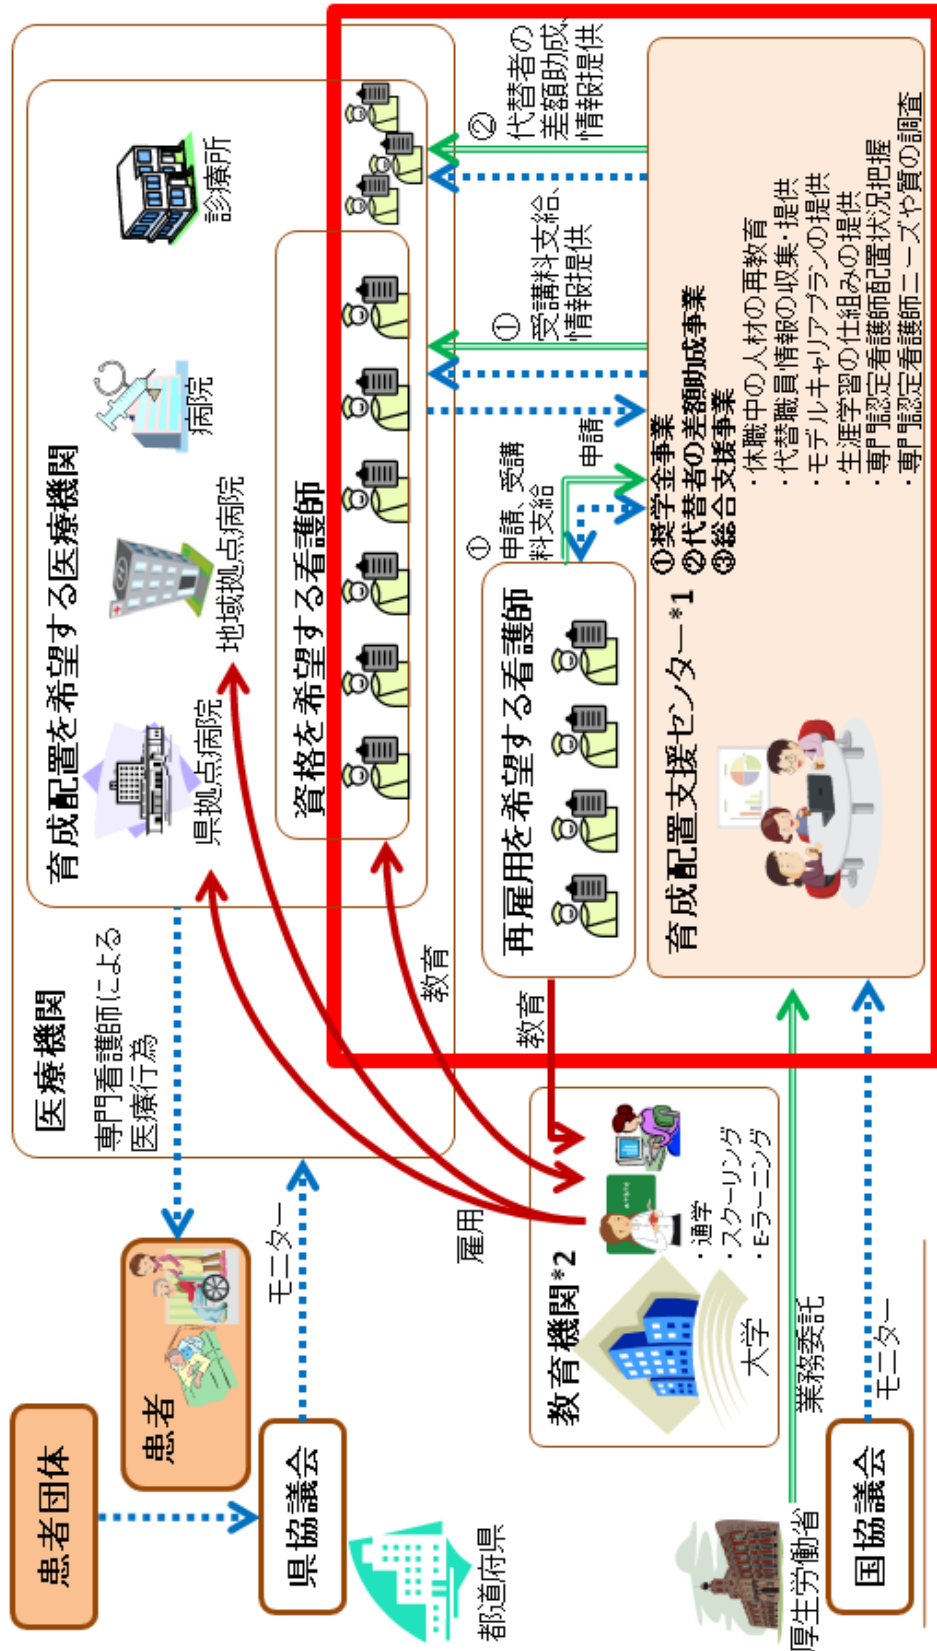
医療機関

育成配置を希望する医療機関

診療所

病院

地域拠点病院

県拠点病院

資格を希望する看護師

再雇用を希望する看護師

専門看護師による医療行為

② 代替者の差額助成、情報提供

① 受講料支給、情報提供

申請

① 申請、受講料支給

申請

育成配置支援センター*1

❶奨学金事業
❷代替者の差額助成事業
❸総合支援事業
・休職中の人材の再教育
・代替職員情報の収集・提供
・モデルキャリアプランの提供
・生涯学習の仕組みの提供
・専門認定看護師配置状況把握
・専門認定看護師ニーズや質の調査

教育

教育

雇用

教育機関*2

・通学
・スクーリング
・Eラーニング

大学

モニター

患者

患者団体

県協議会

都道府県

業務委託

モニター

厚生労働省

国協議会